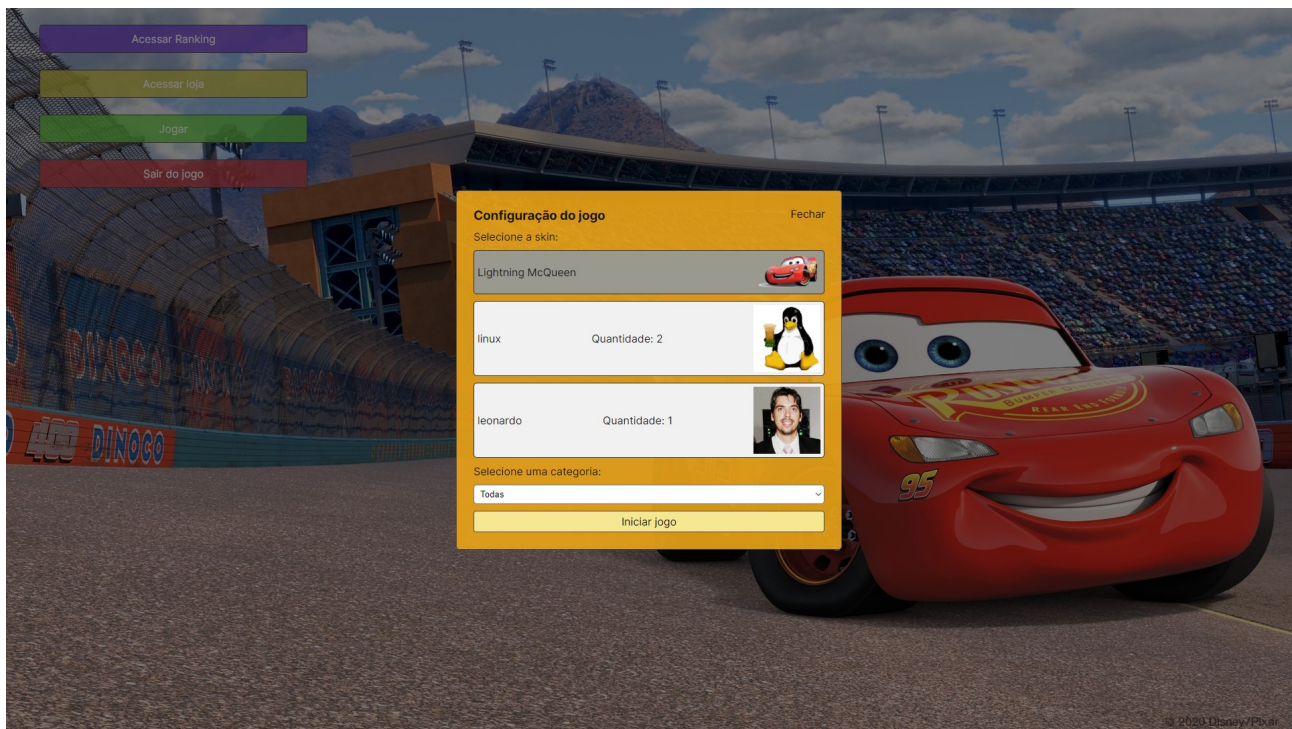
Acessar Ranking

Acessar loja

Jogar

Sair do jogo

Configuração do jogo

Fechar

Selecione a skin:

Lightning McQueen

linux

Quantidade: 2

leonardo

Quantidade: 1

Selecione uma categoria:

Todas

Iniciar jogo

DINOCO

400

DINOCO

95

© 2020 Disney/Pixar